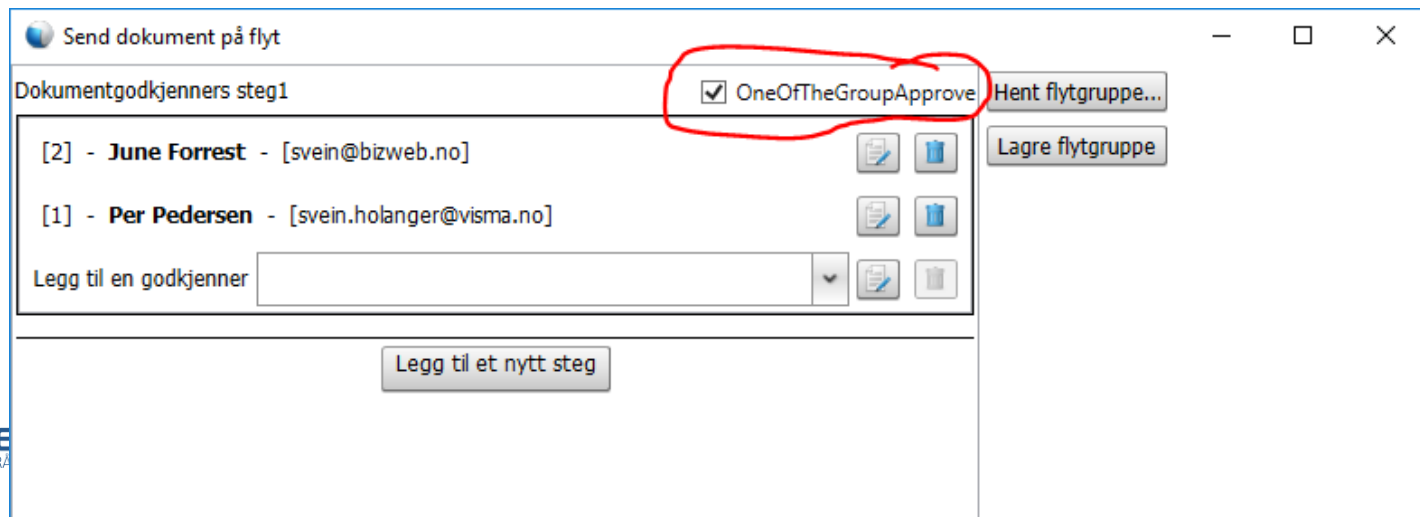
Send dokument på flyt

Dokumentgodkjenners steg1

OneOfTheGroupApprove

Hent flytgruppe...

Lagre flytgruppe

[2] - **June Forrest** - [svein@bizweb.no]

[1] - **Per Pedersen** - [svein.holanger@visma.no]

Legg til en godkjenner

Legg til et nytt steg